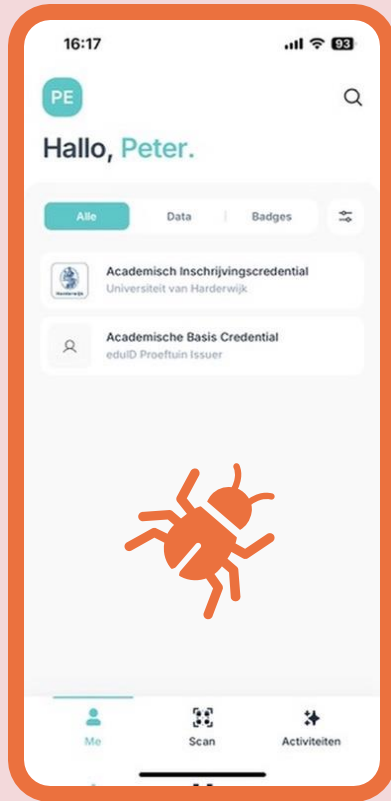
16:17

93

PE

Hallo, Peter.

Alle

Data

Badges

Harderwijk

Academisch Inschrijvingscredential
Universiteit van Harderwijk

Academische Basis Credential
eduID Proeftuin Issuer

Me

Scan

Activiteiten